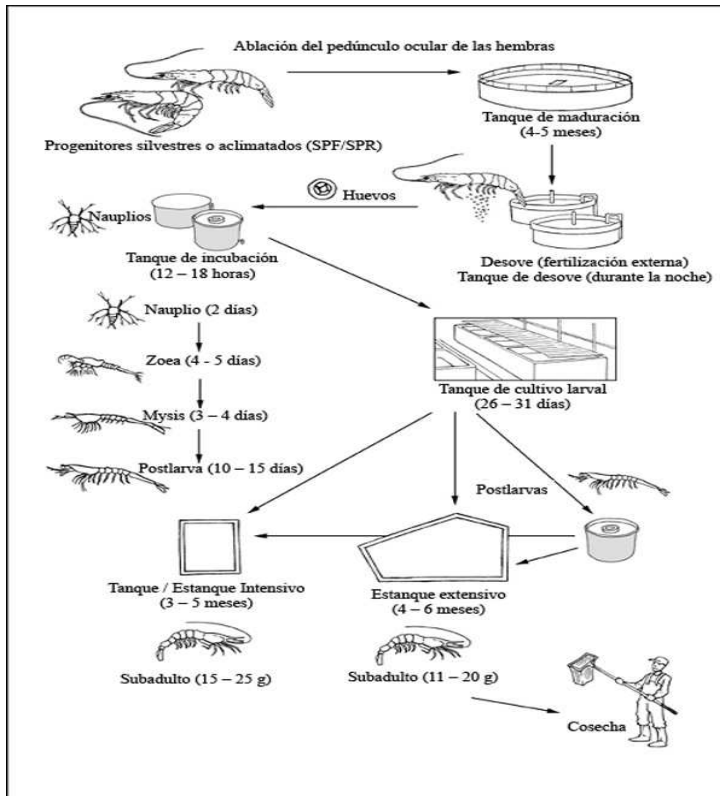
Ablación del pedúnculo ocular de las hembras

Progenitores silvestres o aclimatados (SPF/SPR)

Tanque de maduración (4-5 meses)

Huevos

Nauplios

Tanque de incubación (12 – 18 horas)

Desove (fertilización externa) Tanque de desove (durante la noche)

Nauplio (2 días)

Zoea (4 - 5 días)

Mysis (3 – 4 días)

Postlarva (10 – 15 días)

Tanque de cultivo larval (26 – 31 días)

Postlarvas

Tanque / Estanque Intensivo (3 – 5 meses)

Estanque extensivo (4 – 6 meses)

Subadulto (15 – 25 g)

Subadulto (11 – 20 g)

Cosecha